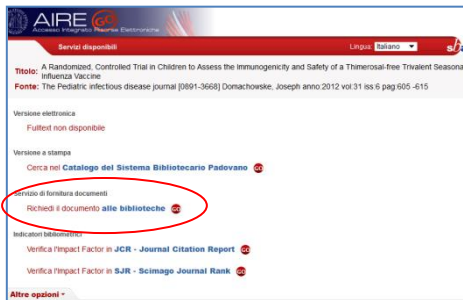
AIRE
Accesso Integrato Risorse Elettroniche

Servizi disponibili

Lingua: Italiano

Titolo: A Randomized, Controlled Trial in Children to Assess the Immunogenicity and Safety of a Thimerosal-free Trivalent Seasona Influenza Vaccine
Fonte: The Pediatric infectious disease journal [0891-3668] Domachowske, Joseph anno:2012 vol:31 iss:6 pag:605 -615

Versione elettronica
Fulltext non disponibile

Versione a stampa
Cerca nel Catalogo del Sistema Bibliotecario Padovano

Servizio di fornitura documenti
Richiedi il documento alle biblioteche

Indicatori bibliometrici
Verifica l'Impact Factor in JCR - Journal Citation Report
Verifica l'Impact Factor in SJR - Scimago Journal Rank

Altre opzioni